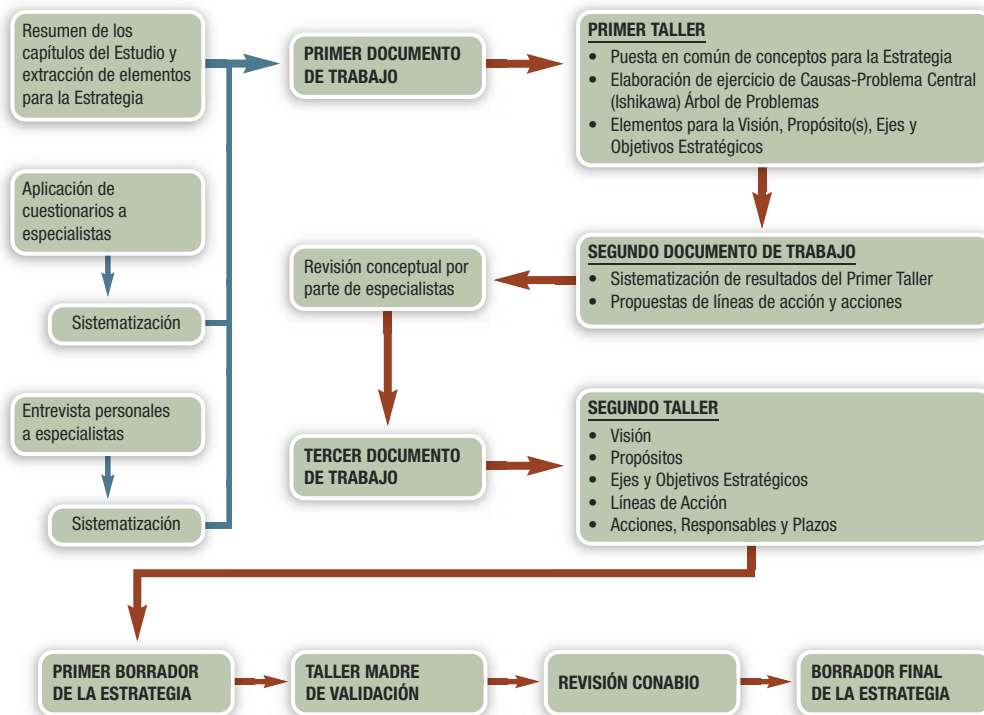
Resumen de los capítulos del Estudio y extracción de elementos para la Estrategia

Aplicación de cuestionarios a especialistas

Sistematización

Entrevista personales a especialistas

Sistematización

PRIMER DOCUMENTO DE TRABAJO

PRIMER TALLER
• Puesta en común de conceptos para la Estrategia
• Elaboración de ejercicio de Causas-Problema Central (Ishikawa) Árbol de Problemas
• Elementos para la Visión, Propósito(s), Ejes y Objetivos Estratégicos

SEGUNDO DOCUMENTO DE TRABAJO
• Sistematización de resultados del Primer Taller
• Propuestas de líneas de acción y acciones

Revisión conceptual por parte de especialistas

TERCER DOCUMENTO DE TRABAJO

SEGUNDO TALLER
• Visión
• Propósitos
• Ejes y Objetivos Estratégicos
• Líneas de Acción
• Acciones, Responsables y Plazos

PRIMER BORRADOR DE LA ESTRATEGIA

TALLER MADRE DE VALIDACIÓN

REVISIÓN CONABIO

BORRADOR FINAL DE LA ESTRATEGIA